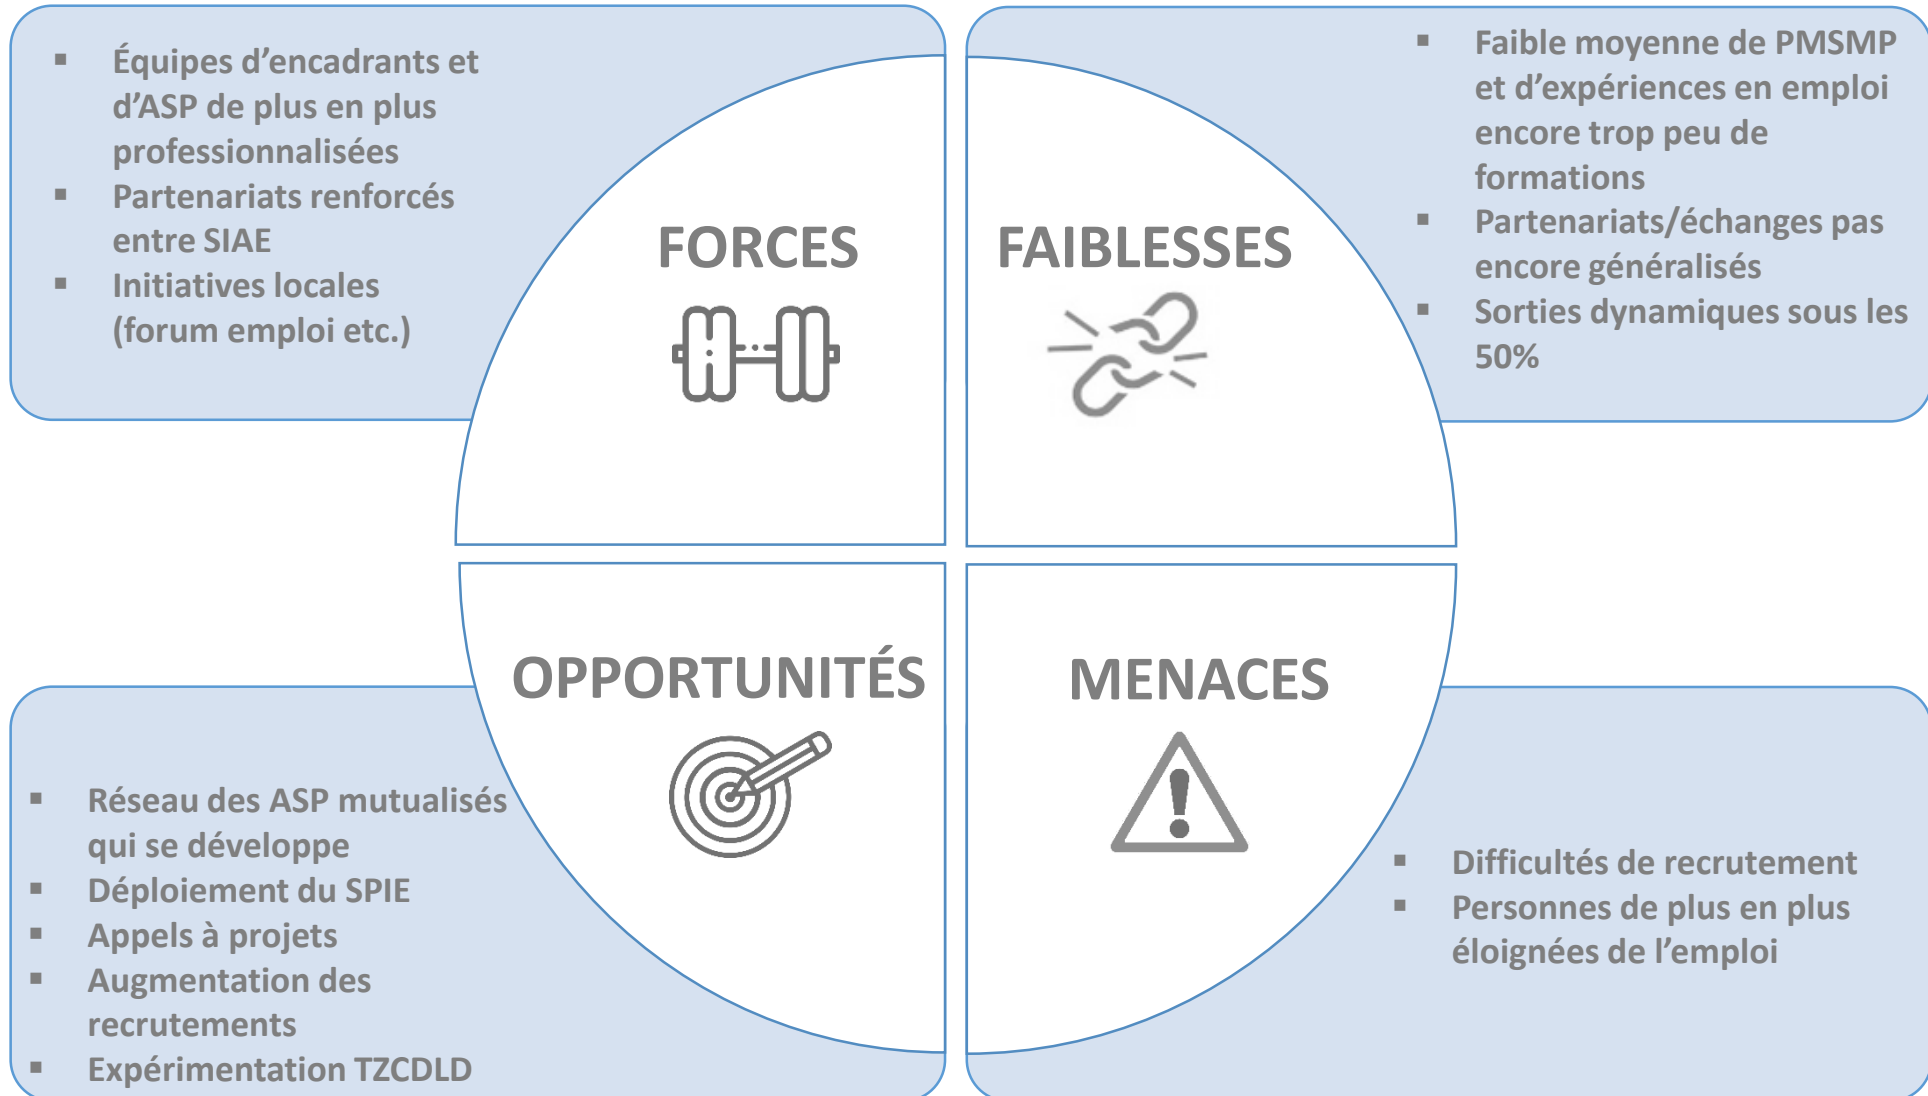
- Équipes d'encadrants et d'ASP de plus en plus professionnalisées
- Partenariats renforcés entre SIAE
- Initiatives locales (forum emploi etc.)

FORCES

FAIBLESSES

- Faible moyenne de PMSMP et d'expériences en emploi encore trop peu de formations
- Partenariats/échanges pas encore généralisés
- Sorties dynamiques sous les 50%

OPPORTUNITÉS

- Réseau des ASP mutualisés qui se développe
- Déploiement du SPIE
- Appels à projets
- Augmentation des recrutements
- Expérimentation TZCDLD

MENACES

- Difficultés de recrutement
- Personnes de plus en plus éloignées de l'emploi